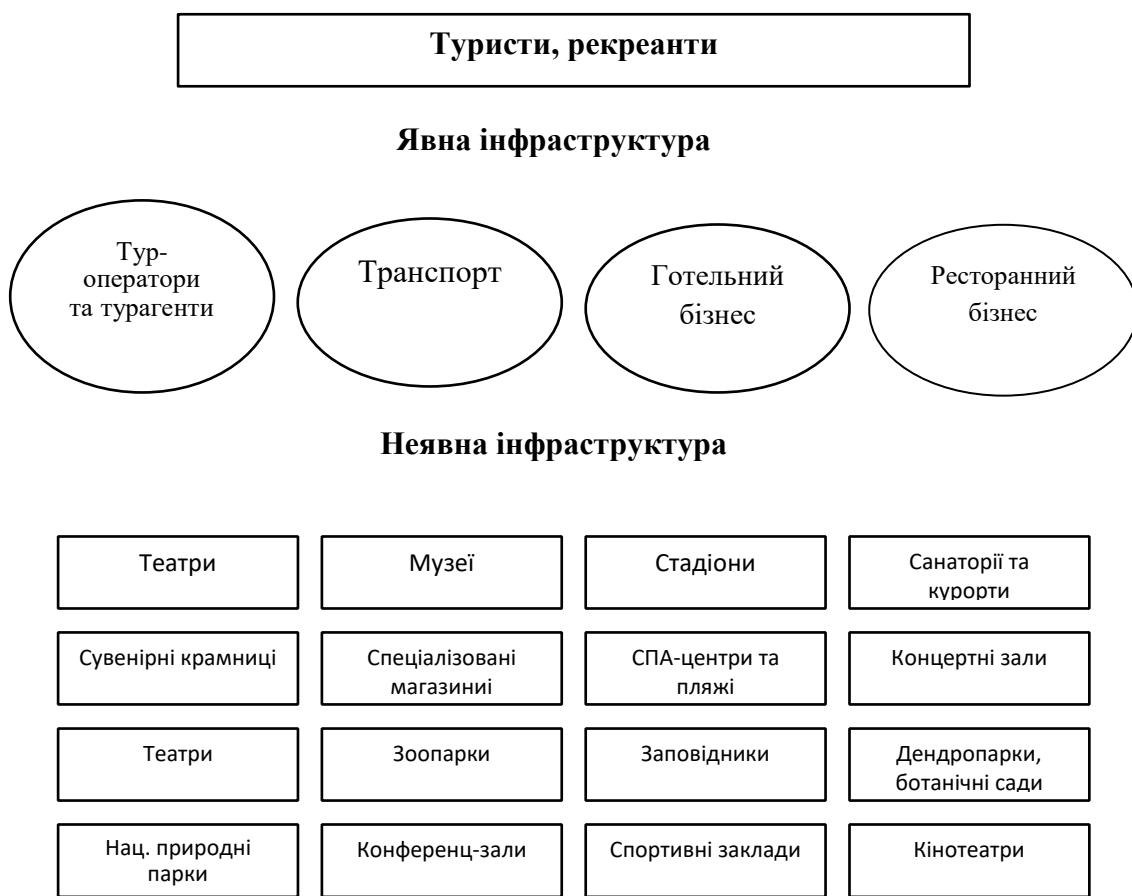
Туристи, рекреанти

Явна інфраструктура

Тур-оператори та турагенти

Транспорт

Готельний бізнес

Ресторанний бізнес

Неявна інфраструктура

Театри

Музеї

Стадіони

Санаторії та курорти

Сувенірні крамниці

Спеціалізовані магазинії

СПА-центри та пляжі

Концертні зали

Театри

Зоопарки

Заповідники

Дендропарки, ботанічні сади

Нац. природні парки

Конференц-зали

Спортивні заклади

Кінотеатри